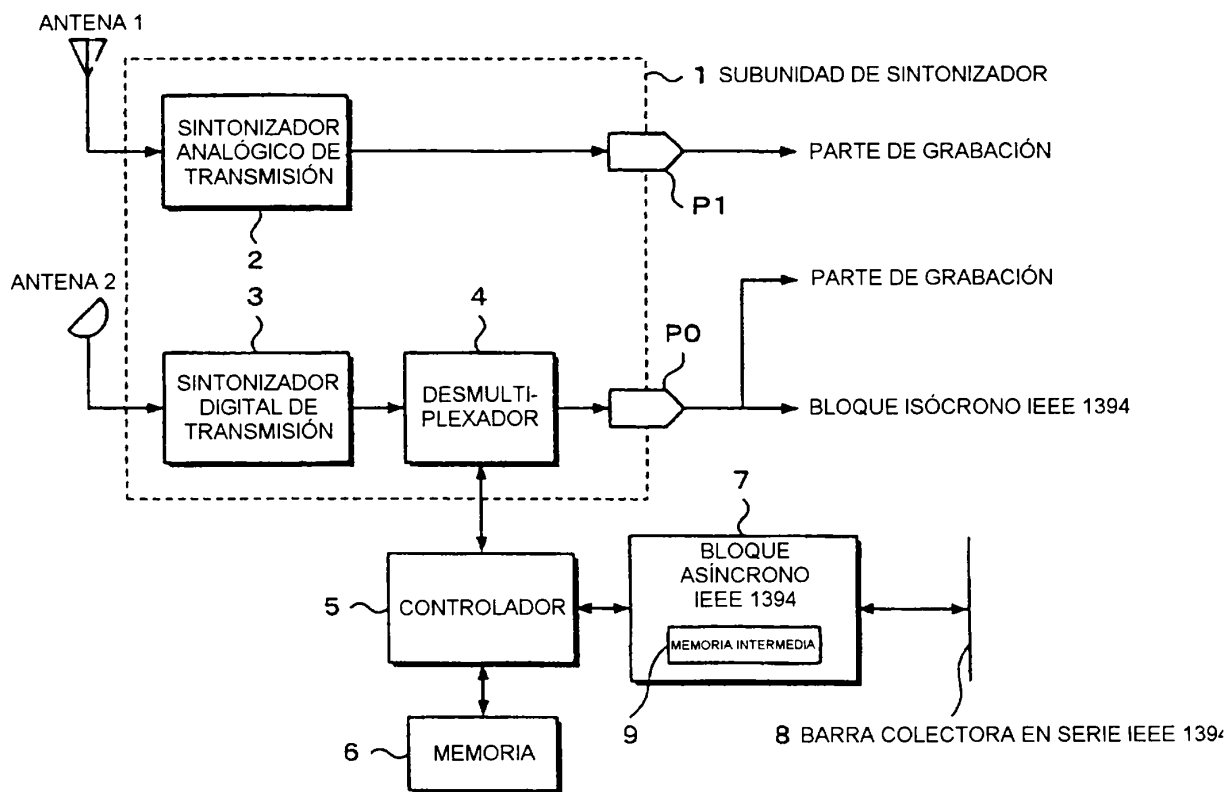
ANTENA 1

1 SUBUNIDAD DE SINTONIZADOR

SINTONIZADOR ANALÓGICO DE TRANSMISIÓN

PARTE DE GRABACIÓN

P1

2

ANTENA 2

3

4

PARTE DE GRABACIÓN

P0

SINTONIZADOR DIGITAL DE TRANSMISIÓN

DESMULTIPLEXADOR

BLOQUE ISÓCRONO IEEE 1394

7

BLOQUE ASÍNCRONO IEEE 1394

5 CONTROLADOR

MEMORIA INTERMEDIA

9

8 BARRA COLECTORA EN SERIE IEEE 139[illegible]

6 MEMORIA